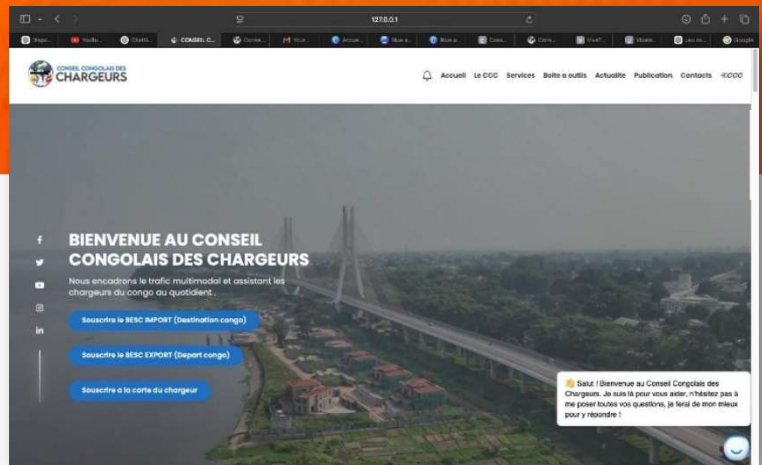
127.0.0.1

Stapo... YouTu... ChatG... CONSEIL C... Conse... Your... Accue... Blue e... Blue e... Cons... Conv... VwVT... Vitale... Jeu en... Google

CONSEIL CONGOLAIS DES CHARGEURS

Accueil Le CCC Services Boite a outils Actualite Publication Contacts E-CCC

f

BIENVENUE AU CONSEIL CONGOLAIS DES CHARGEURS

Nous encadrons le trafic multimodal et assistant les chargeurs du congo au quotidient.

in

Souscrire le BESC IMPORT (Destination congo)

Souscrire le BESC EXPORT (Depart congo)

Souscrire a la carte du chargeur

👋 Salut ! Bienvenue au Conseil Congolais des Chargeurs. Je suis là pour vous aider, n'hésitez pas à me poser toutes vos questions, je ferai de mon mieux pour y répondre !